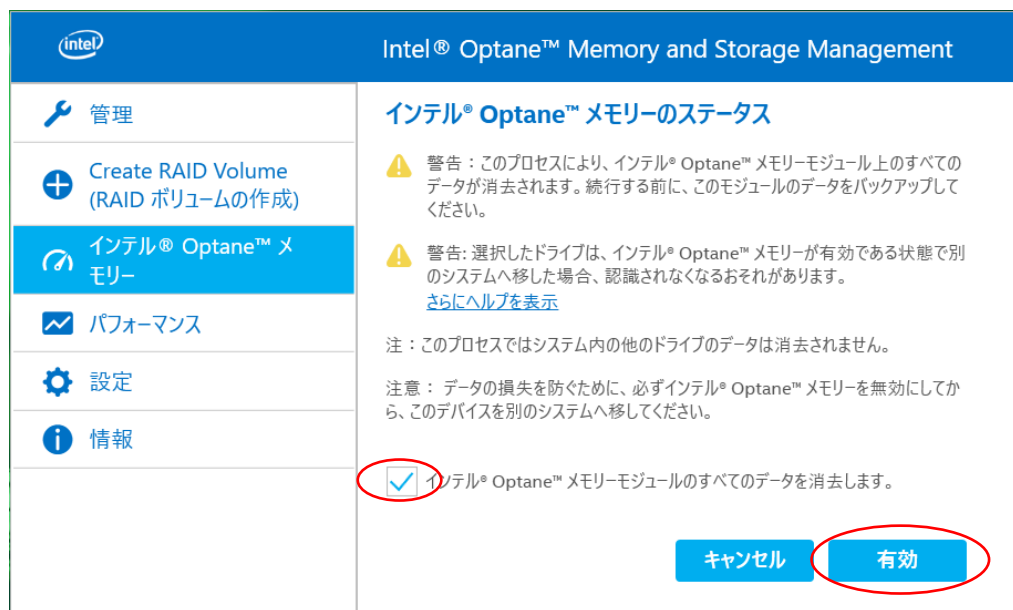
intel

Intel® Optane™ Memory and Storage Management

管理

Create RAID Volume (RAID ボリュームの作成)

インテル® Optane™ メモリー

パフォーマンス

設定

情報

インテル® Optane™ メモリーのステータス

警告：このプロセスにより、インテル® Optane™ メモリーモジュール上のすべてのデータが消去されます。続行する前に、このモジュールのデータをバックアップしてください。

警告: 選択したドライブは、インテル® Optane™ メモリーが有効である状態で別のシステムへ移した場合、認識されなくなるおそれがあります。
さらにヘルプを表示

注：このプロセスではシステム内の他のドライブのデータは消去されません。

注意： データの損失を防ぐために、必ずインテル® Optane™ メモリーを無効にしてから、このデバイスを別のシステムへ移してください。

インテル® Optane™ メモリーモジュールのすべてのデータを消去します。

キャンセル

有効